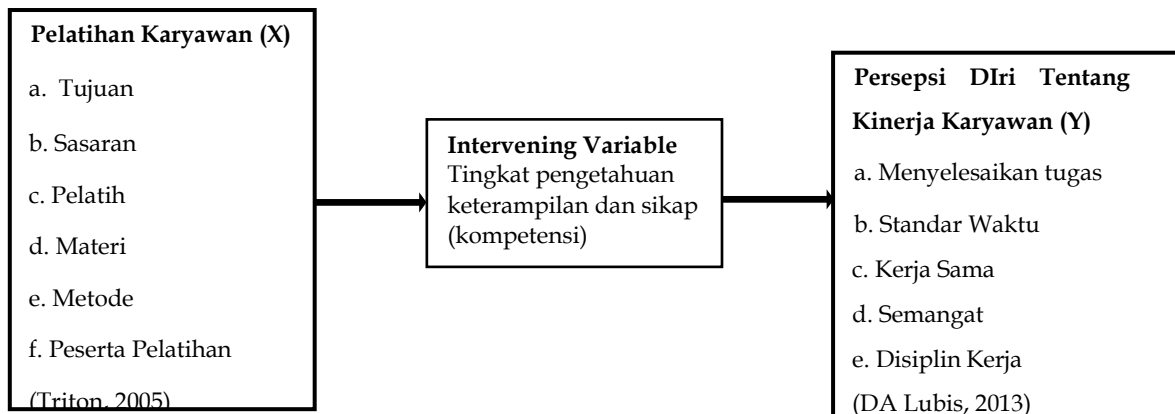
Pelatihan Karyawan (X)

a. Tujuan

b. Sasaran

c. Pelatih

d. Materi

e. Metode

f. Peserta Pelatihan

(Triton, 2005)

Intervening Variable
Tingkat pengetahuan keterampilan dan sikap (kompetensi)

Persepsi DIri Tentang Kinerja Karyawan (Y)

a. Menyelesaikan tugas

b. Standar Waktu

c. Kerja Sama

d. Semangat

e. Disiplin Kerja

(DA Lubis, 2013)